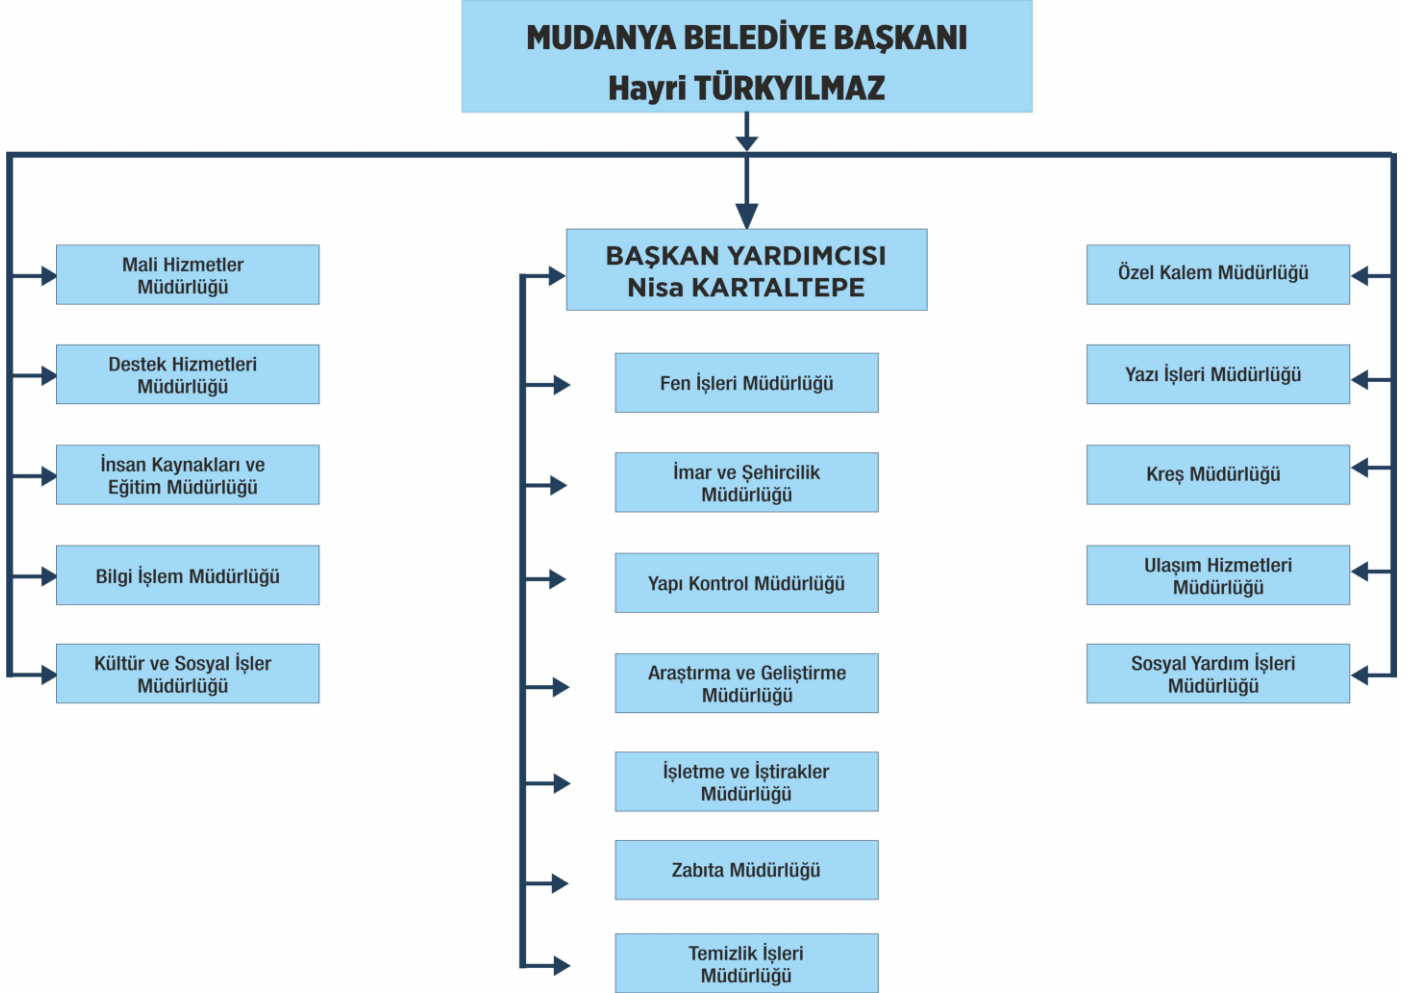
MUDANYA BELEDİYE BAŞKANI
Hayri TÜRKYILMAZ

Mali Hizmetler Müdürlüğü

Destek Hizmetleri Müdürlüğü

İnsan Kaynakları ve Eğitim Müdürlüğü

Bilgi İşlem Müdürlüğü

Kültür ve Sosyal İşler Müdürlüğü

BAŞKAN YARDIMCISI
Nisa KARTALTEPE

Fen İşleri Müdürlüğü

İmar ve Şehircilik Müdürlüğü

Yapı Kontrol Müdürlüğü

Araştırma ve Geliştirme Müdürlüğü

İşletme ve İştirakler Müdürlüğü

Zabıta Müdürlüğü

Temizlik İşleri Müdürlüğü

Özel Kalem Müdürlüğü

Yazı İşleri Müdürlüğü

Kreş Müdürlüğü

Ulaşım Hizmetleri Müdürlüğü

Sosyal Yardım İşleri Müdürlüğü